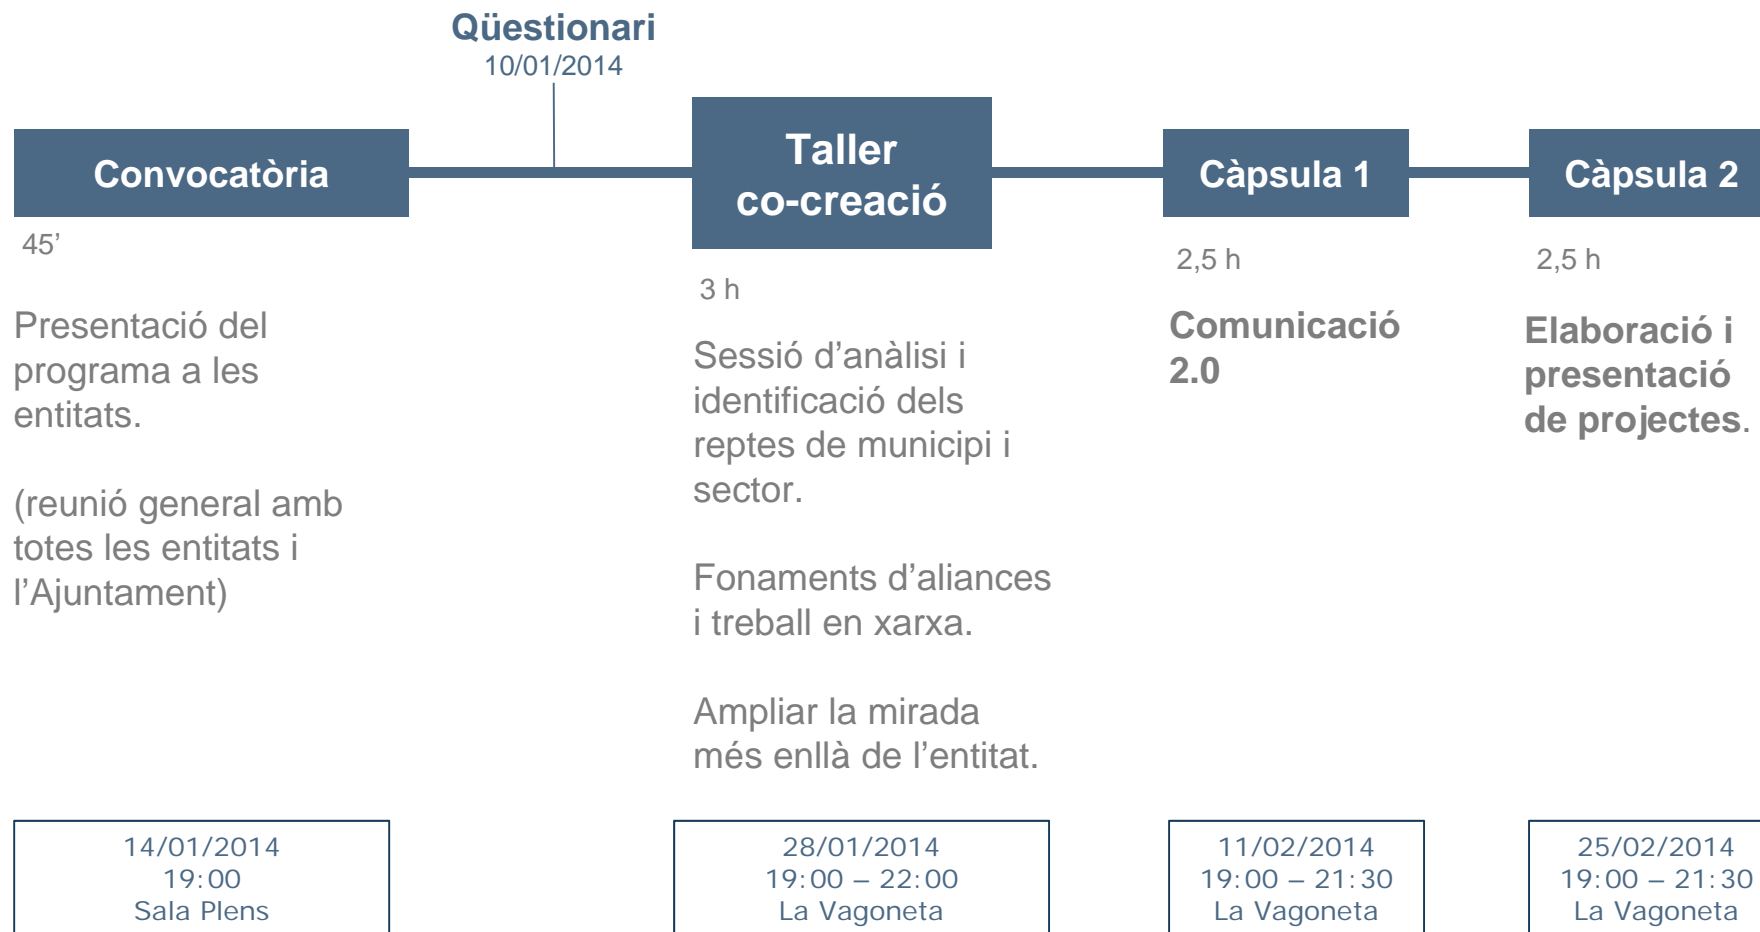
Qüestionari
10/01/2014

Convocatòria

45’

Presentació del programa a les entitats.

(reunió general amb totes les entitats i l’Ajuntament)

14/01/2014
19:00
Sala Plens

Taller co-creació

3 h

Sessió d’anàlisi i identificació dels reptes de municipi i sector.

Fonaments d’aliances i treball en xarxa.

Ampliar la mirada més enllà de l’entitat.

28/01/2014
19:00 – 22:00
La Vagoneta

Càpsula 1

2,5 h

Comunicació 2.0

11/02/2014
19:00 – 21:30
La Vagoneta

Càpsula 2

2,5 h

Elaboració i presentació de projectes.

25/02/2014
19:00 – 21:30
La Vagoneta